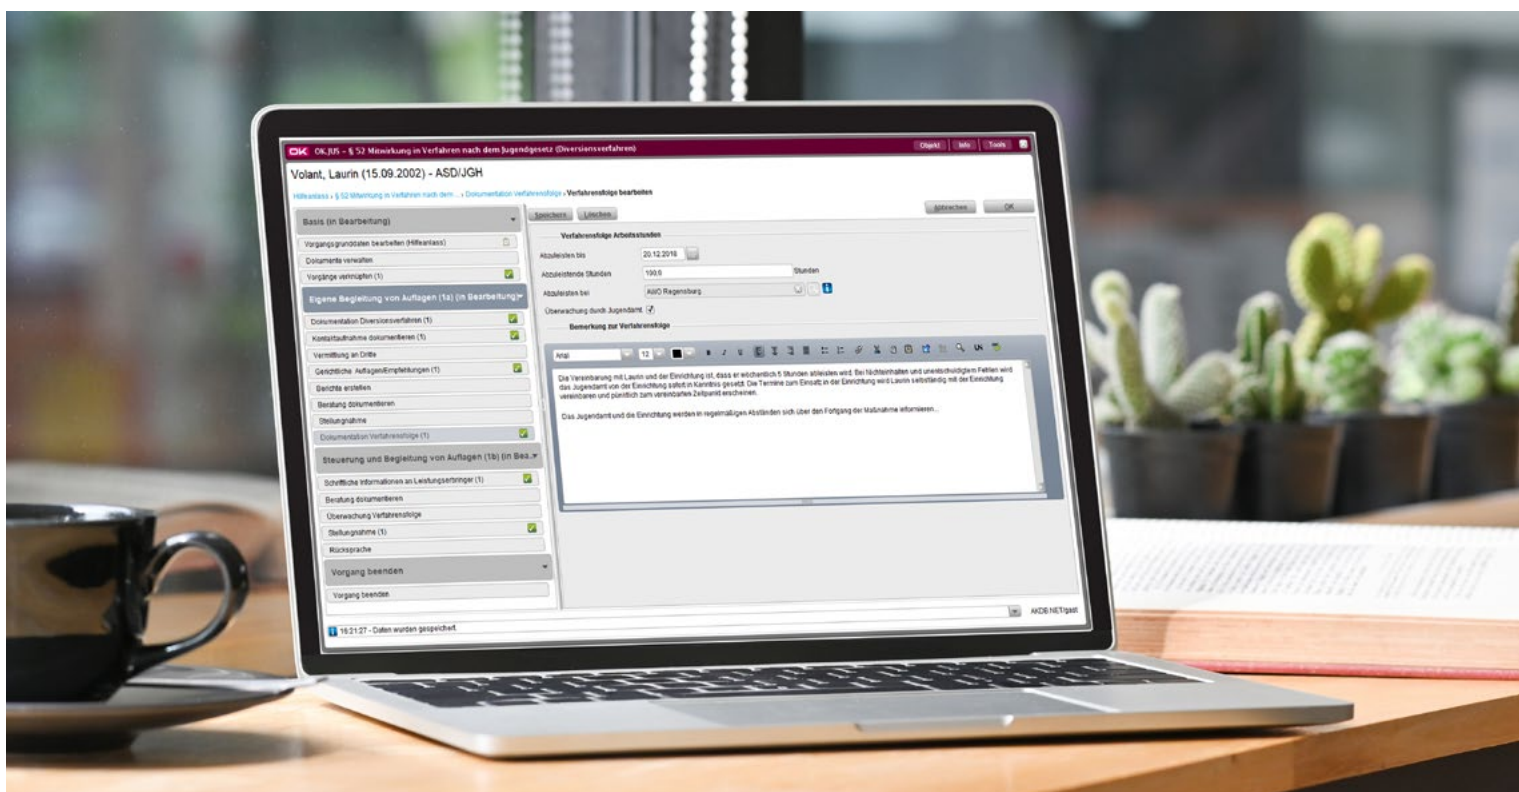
OK OK.JUS – § 52 Mitwirkung in Verfahren nach dem Jugendgesetz (Diversionsverfahren)

Objekt Info Tools

Volant, Laurin (15.09.2002) - ASD/JGH

Hilfeanlass › § 52 Mitwirkung in Verfahren nach dem ... › Dokumentation Verfahrensfolge › Verfahrensfolge bearbeiten

Abbrechen OK

Basis (in Bearbeitung)

Vorgangsgrunddaten bearbeiten (Hilfeanlass)

Dokumente verwalten

Vorgänge verknüpfen (1)

Eigene Begleitung von Auflagen (1a) (in Bearbeitung)

Dokumentation Diversionsverfahren (1)

Kontaktaufnahme dokumentieren (1)

Vermittlung an Dritte

Gerichtliche Auflagen/Empfehlungen (1)

Berichte erstellen

Beratung dokumentieren

Stellungnahme

Dokumentation Verfahrensfolge (1)

Steuerung und Begleitung von Auflagen (1b) (in Bea...

Schriftliche Informationen an Leistungserbringer (1)

Beratung dokumentieren

Überwachung Verfahrensfolge

Stellungnahme (1)

Rücksprache

Vorgang beenden

Vorgang beenden

Speichern Löschen

Verfahrensfolge Arbeitsstunden

Abzuleisten bis 20.12.2018

Abzuleistende Stunden 100,0 Stunden

Abzuleisten bei AWO Regensburg

Überwachung durch Jugendamt

Bemerkung zur Verfahrensfolge

Arial 12

Die Vereinbarung mit Laurin und der Einrichtung ist, dass er wöchentlich 5 Stunden ableisten wird. Bei Nichteinhalten und unentschuldigtem Fehlen wird das Jugendamt von der Einrichtung sofort in Kenntnis gesetzt. Die Termine zum Einsatz in der Einrichtung wird Laurin selbständig mit der Einrichtung vereinbaren und pünktlich zum vereinbarten Zeitpunkt erscheinen.

Das Jugendamt und die Einrichtung werden in regelmäßigen Abständen sich über den Fortgang der Maßnahme informieren...

AKDB.NET/gast

16:21:27 - Daten wurden gespeichert.